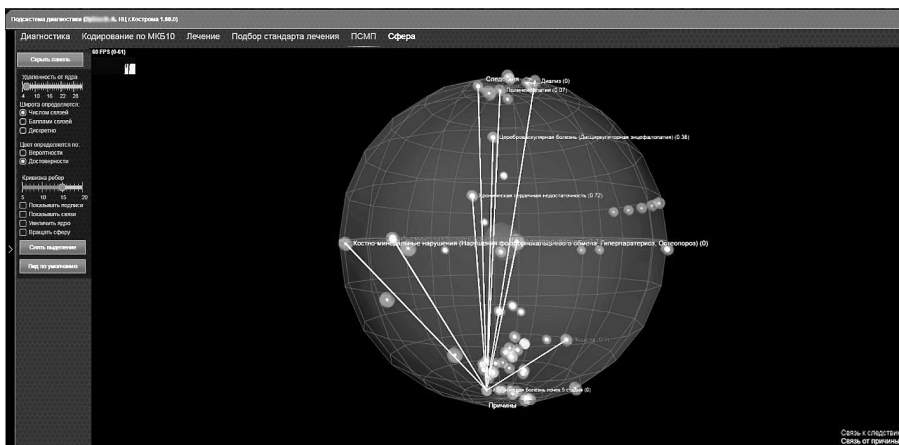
Подсистема диагностики ([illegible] 10 (г.Кострома 1.90.0)

Диагностика Кодирование по МКБ10 Лечение Подбор стандарта лечения ПСМП Сфера

60 FPS (0-61)

Скрыть панель

Удаленность от ядра
4 10 16 22 28
Ширина определяется:
Числом связей
Баллами связей
Дискретно

Цвет определяется по:
Вероятности
Достоверности

Кривизна ребер
5 10 15 20
Показывать подписи
Показывать связи
Увеличить ядро
Вращать сферу

Снять выделение

Вид по умолчанию

Следствия
Диализ (0)
Полинейропатия (0.07)
Цереброваскулярная болезнь (Дисциркуляторная энцефалопатия) (0.38)
Хроническая сердечная недостаточность (0.72)
Костно-минеральные нарушения (Нарушения фосфорнокальциевого обмена, Гиперпаратиреоз, Остеопороз) (0)
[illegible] (0.7)
Хроническая болезнь почек 5 стадии (0)
Причины

Связь к следстви
Связь от причины